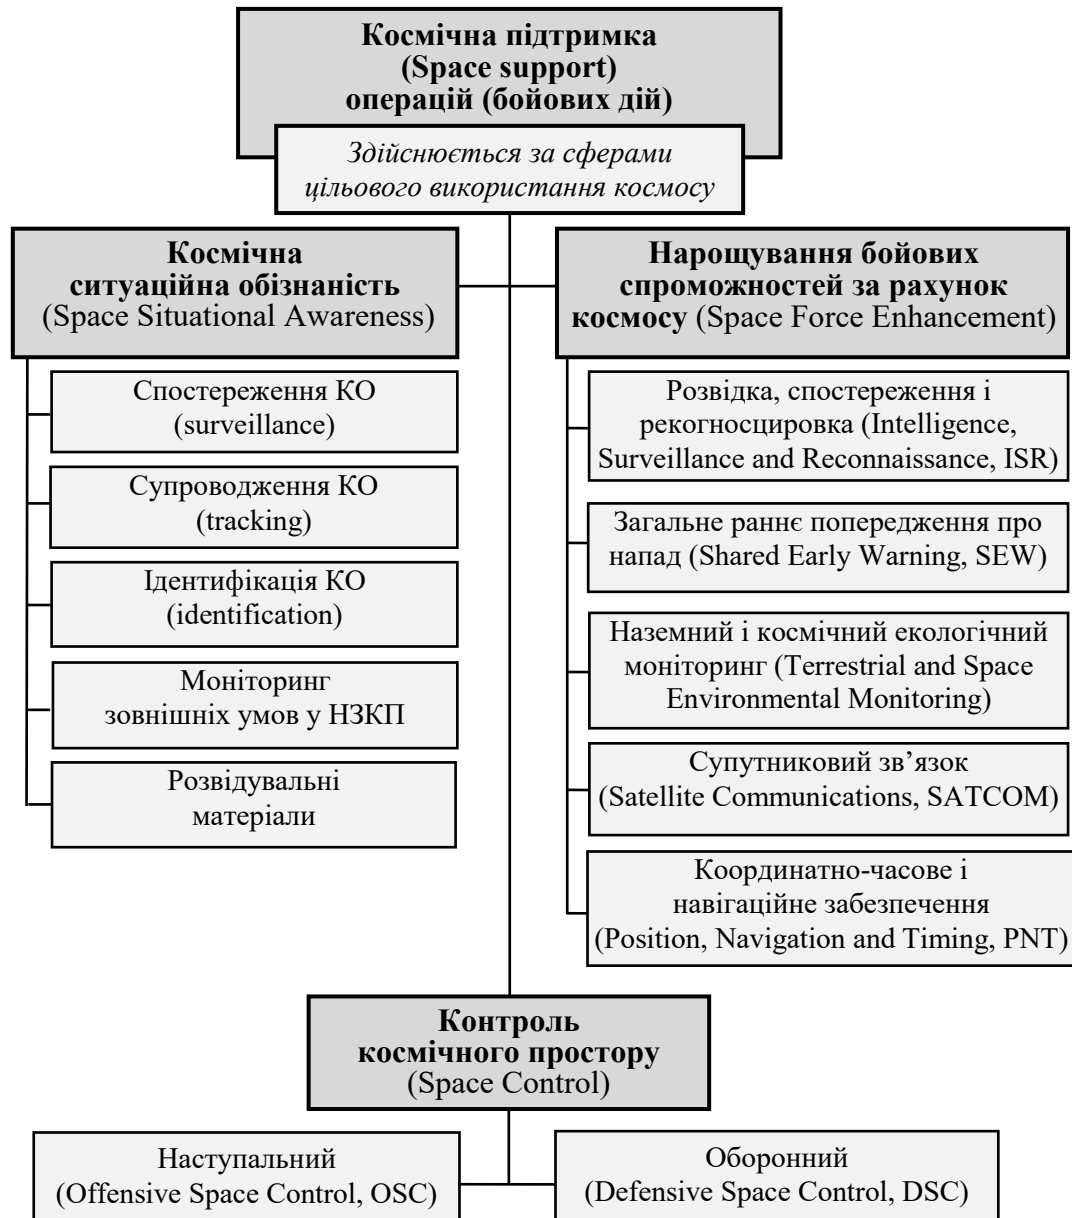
**Космічна підтримка (Space support) операцій (бойових дій)**

*Здійснюється за сферами цільового використання космосу*

**Космічна ситуаційна обізнаність** (Space Situational Awareness)

Спостереження КО (surveillance)

Супроводження КО (tracking)

Ідентифікація КО (identification)

Моніторинг зовнішніх умов у НЗКП

Розвідувальні матеріали

**Нарощування бойових спроможностей за рахунок космосу** (Space Force Enhancement)

Розвідка, спостереження і рекогносцировка (Intelligence, Surveillance and Reconnaissance, ISR)

Загальне раннє попередження про напад (Shared Early Warning, SEW)

Наземний і космічний екологічний моніторинг (Terrestrial and Space Environmental Monitoring)

Супутниковий зв'язок (Satellite Communications, SATCOM)

Координатно-часове і навігаційне забезпечення (Position, Navigation and Timing, PNT)

**Контроль космічного простору** (Space Control)

Наступальний (Offensive Space Control, OSC)

Оборонний (Defensive Space Control, DSC)